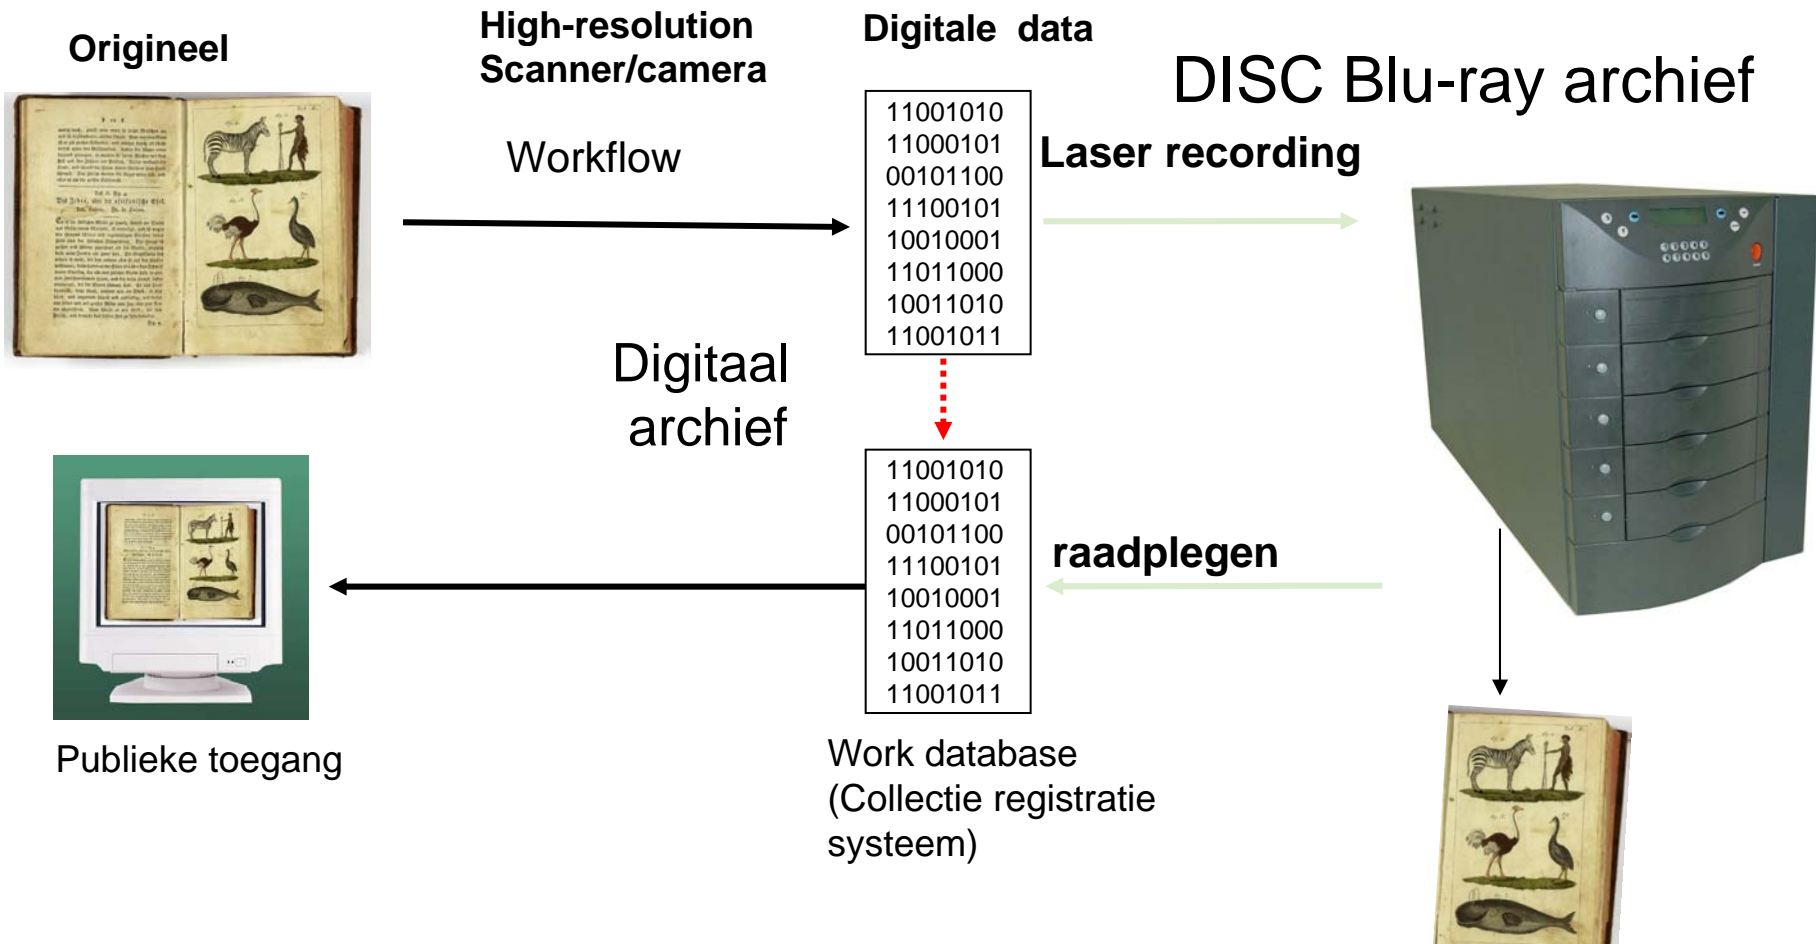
Origineel

High-resolution Scanner/camera

Digitale data

DISC Blu-ray archief

Workflow

11001010
11000101
00101100
11100101
10010001
11011000
10011010
11001011

Laser recording

Digitaal archief

11001010
11000101
00101100
11100101
10010001
11011000
10011010
11001011

raadplegen

Publieke toegang

Work database (Collectie registratie systeem)